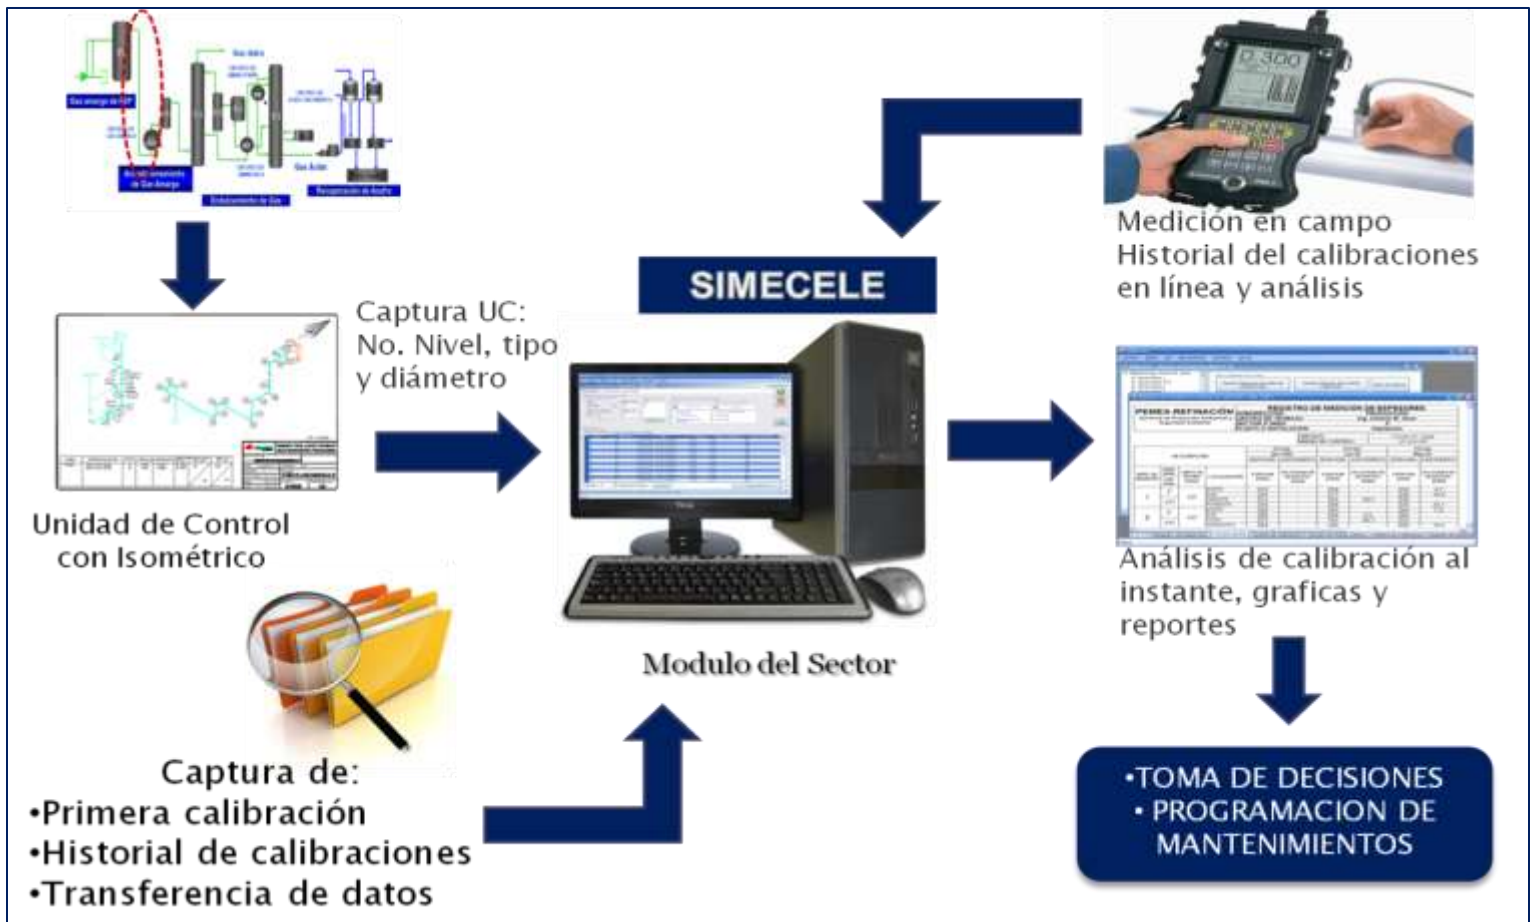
Medición en campo
Historial del calibraciones en línea y análisis

SIMECELE

Captura UC:
No. Nivel, tipo y diámetro

Unidad de Control con Isométrico

Modulo del Sector

Análisis de calibración al instante, graficas y reportes

Captura de:
•Primera calibración
•Historial de calibraciones
•Transferencia de datos

•TOMA DE DECISIONES
• PROGRAMACION DE MANTENIMIENTOS